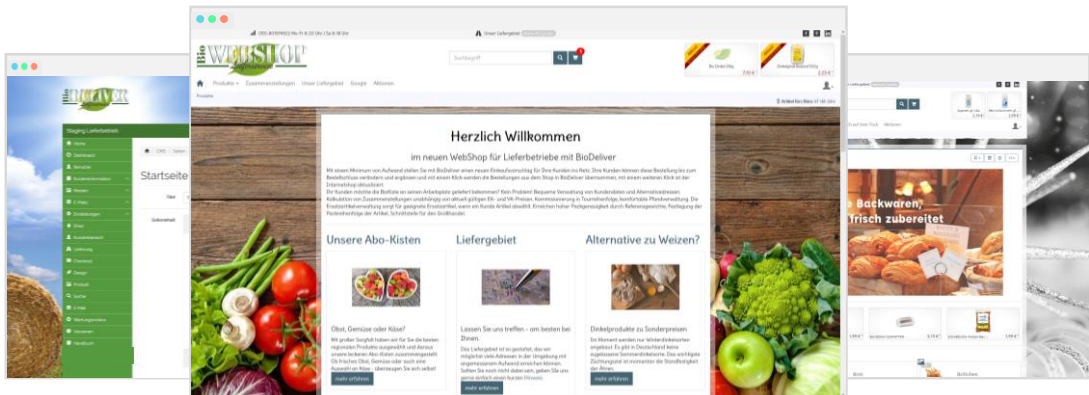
WEBSHOP

Suchbegriff

Produkte Zusammenstellungen Unser Liefergebiet Google Aktionen

Herzlich Willkommen

im neuen WebShop für Lieferbetriebe mit BioDeliver

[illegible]

Unsere Abo-Kisten

Obst, Gemüse oder Käse?

mehr erfahren

Liefergebiet

Lassen Sie uns treffen - am besten bei Ihnen.

mehr erfahren

Alternative zu Weizen?

Dinkelprodukte zu Sonderpreisen

mehr erfahren

DELIVER

Staging Lieferbetrieb

Home

Startseite

Backwaren, frisch zubereitet